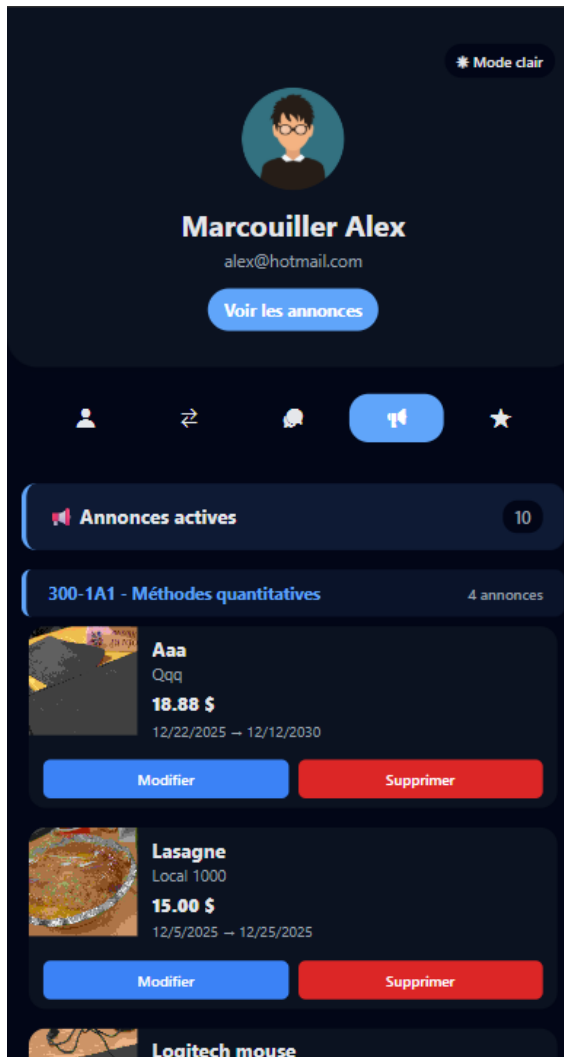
Mode clair

Marcouiller Alex

alex@hotmail.com

Voir les annonces

Annonces actives 10

300-1A1 - Méthodes quantitatives 4 annonces

Aaa
Qqq
18.88 $
12/22/2025 → 12/12/2030

Modifier Supprimer

Lasagne
Local 1000
15.00 $
12/5/2025 → 12/25/2025

Modifier Supprimer

Logitech mouse